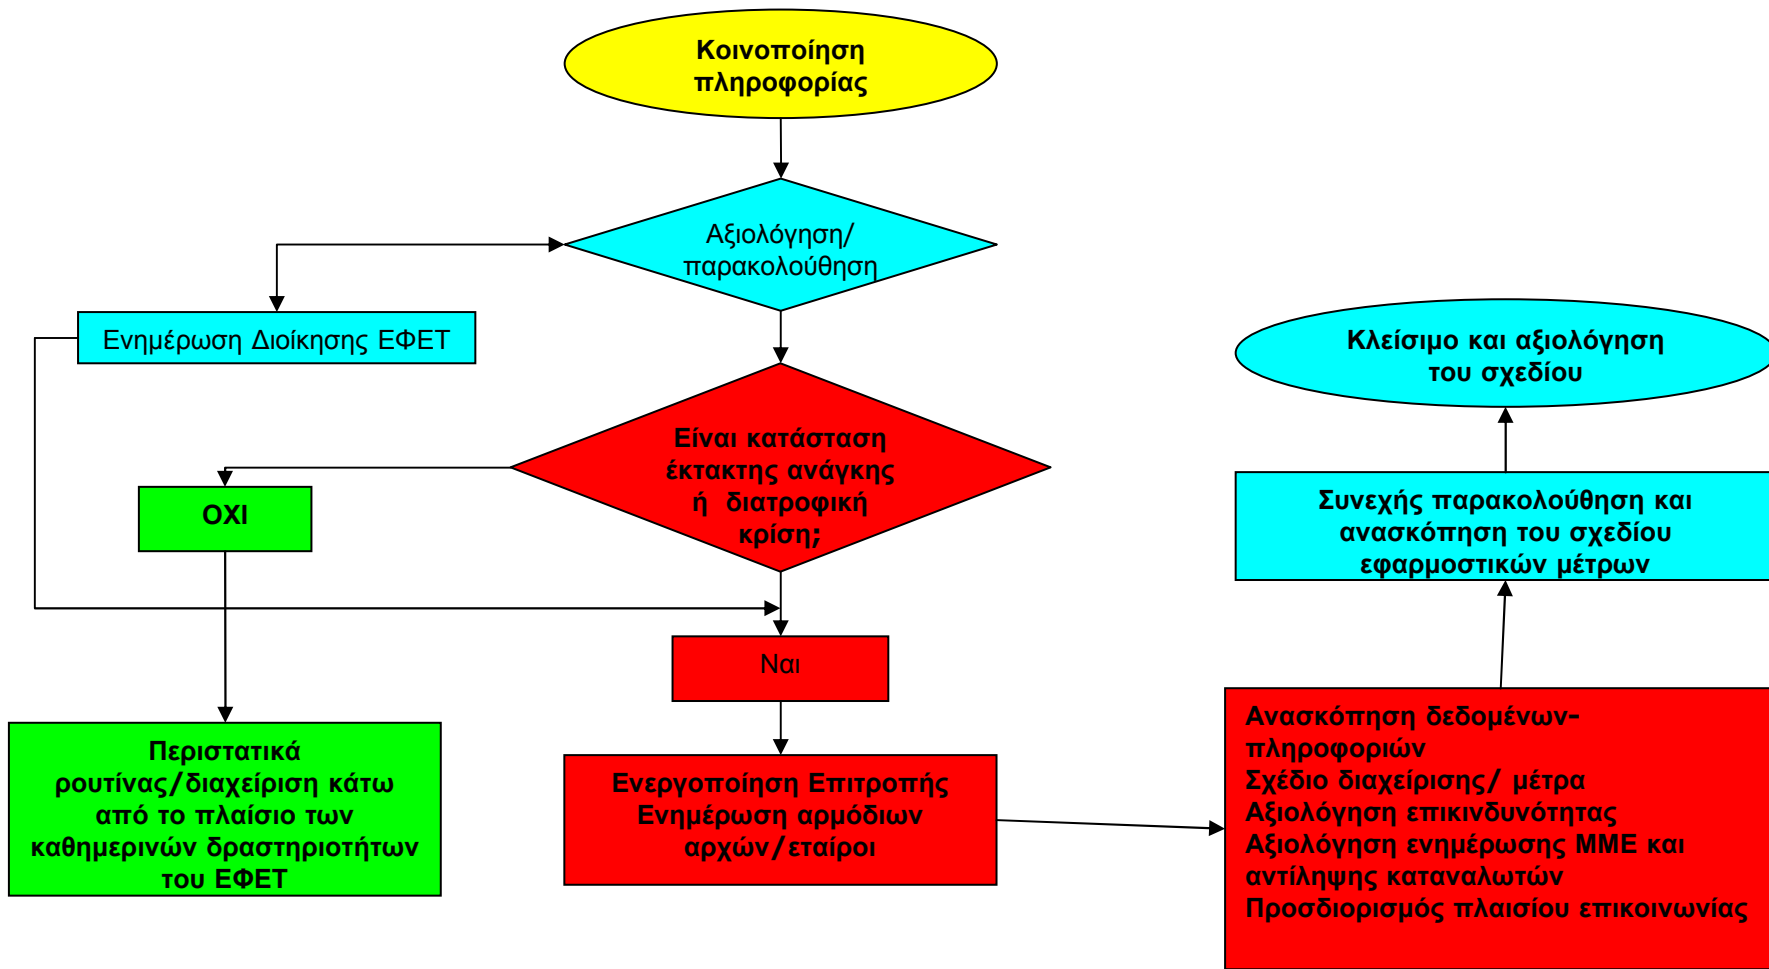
Κοινοποίηση πληροφορίας

Αξιολόγηση/ παρακολούθηση

Ενημέρωση Διοίκησης ΕΦΕΤ

Είναι κατάσταση έκτακτης ανάγκης ή διατροφική κρίση;

ΟΧΙ

Ναι

Περιστατικά ρουτίνας/διαχείριση κάτω από το πλαίσιο των καθημερινών δραστηριοτήτων του ΕΦΕΤ

Ενεργοποίηση Επιτροπής Ενημέρωση αρμόδιων αρχών/εταίροι

Ανασκόπηση δεδομένων-πληροφοριών
Σχέδιο διαχείρισης/ μέτρα
Αξιολόγηση επικινδυνότητας
Αξιολόγηση ενημέρωσης ΜΜΕ και αντίληψης καταναλωτών
Προσδιορισμός πλαισίου επικοινωνίας

Συνεχής παρακολούθηση και ανασκόπηση του σχεδίου εφαρμοστικών μέτρων

Κλείσιμο και αξιολόγηση του σχεδίου